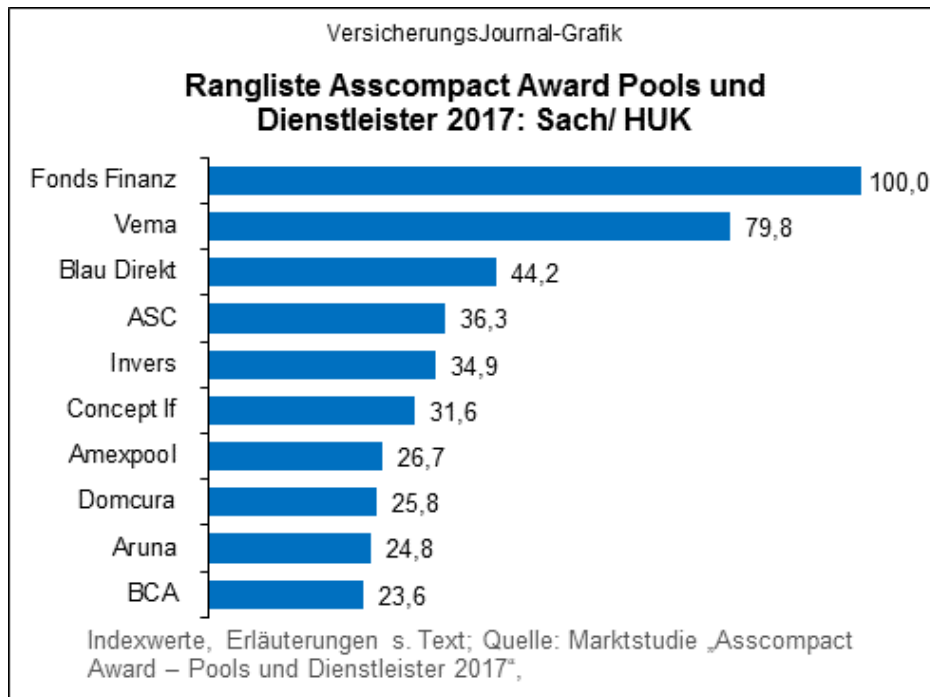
VersicherungsJournal-Grafik

Rangliste Asscompact Award Pools und Dienstleister 2017: Sach/ HUK

Fonds Finanz 100,0
Vema 79,8
Blau Direkt 44,2
ASC 36,3
Invers 34,9
Concept If 31,6
Amexpool 26,7
Domcura 25,8
Aruna 24,8
BCA 23,6

Indexwerte, Erläuterungen s. Text; Quelle: Marktstudie „Asscompact Award – Pools und Dienstleister 2017“,